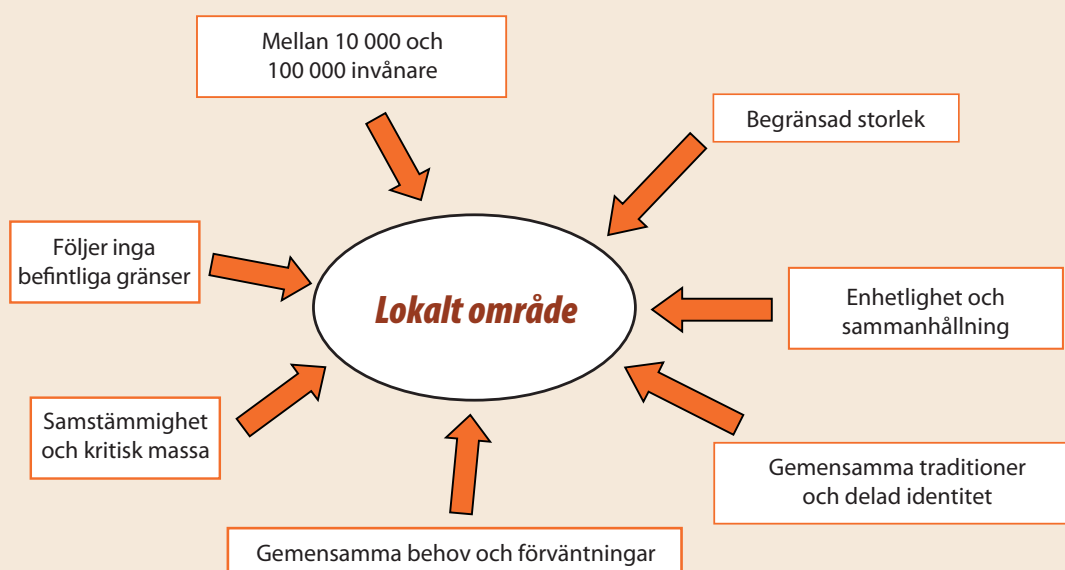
Mellan 10 000 och 100 000 invånare

Begränsad storlek

Följer inga befintliga gränser

Lokalt område

Enhetlighet och sammanhållning

Samstämmighet och kritisk massa

Gemensamma traditioner och delad identitet

Gemensamma behov och förväntningar